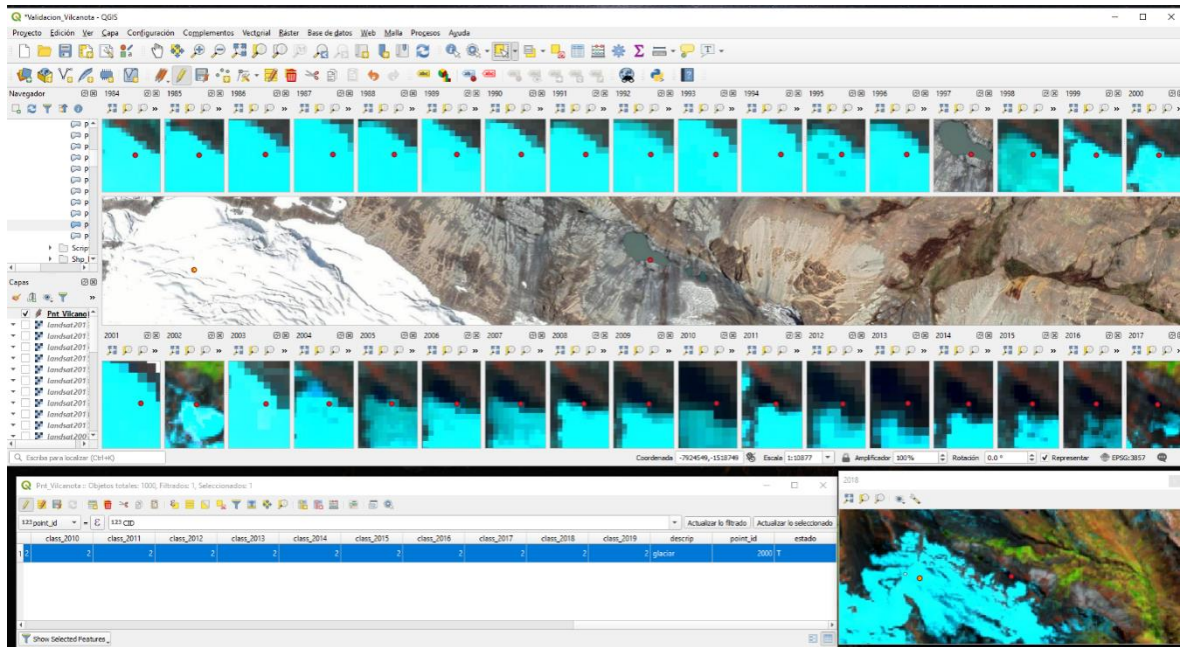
*Validacion_Vilcanota - QGIS

Proyecto Edición Ver Capa Configuración Complementos Vectorial Ráster Base de datos Web Malla Procesos Ayuda

Navegador

1984 1985 1986 1987 1988 1989 1990 1991 1992 1993 1994 1995 1996 1997 1998 1999 2000

Scrip
Shp_l

Capas

Pnt_Vilcanot
landsat201
landsat201
landsat201
landsat201
landsat201
landsat201
landsat201
landsat201
landsat201
landsat200

2001 2002 2003 2004 2005 2006 2007 2008 2009 2010 2011 2012 2013 2014 2015 2016 2017

Escriba para localizar (Ctrl+K)

Coordenada -7924549,-1518749 Escala 1:10877 Amplificador 100% Rotación 0,0 ° Representar EPSG:3857

Pnt_Vilcanota :: Objetos totales: 1000, Filtrados: 1, Seleccionados: 1

123 point_id = ε 123 CID

Actualizar lo filtrado Actualizar lo seleccionado

| | class_2010 | class_2011 | class_2012 | class_2013 | class_2014 | class_2015 | class_2016 | class_2017 | class_2018 | class_2019 | descrip | point_id | estado |
|---|---|---|---|---|---|---|---|---|---|---|---|---|---|
| 1 | 2 | 2 | 2 | 2 | 2 | 2 | 2 | 2 | 2 | 2 | glaciar | 2000 | T |

Show Selected Features

2018